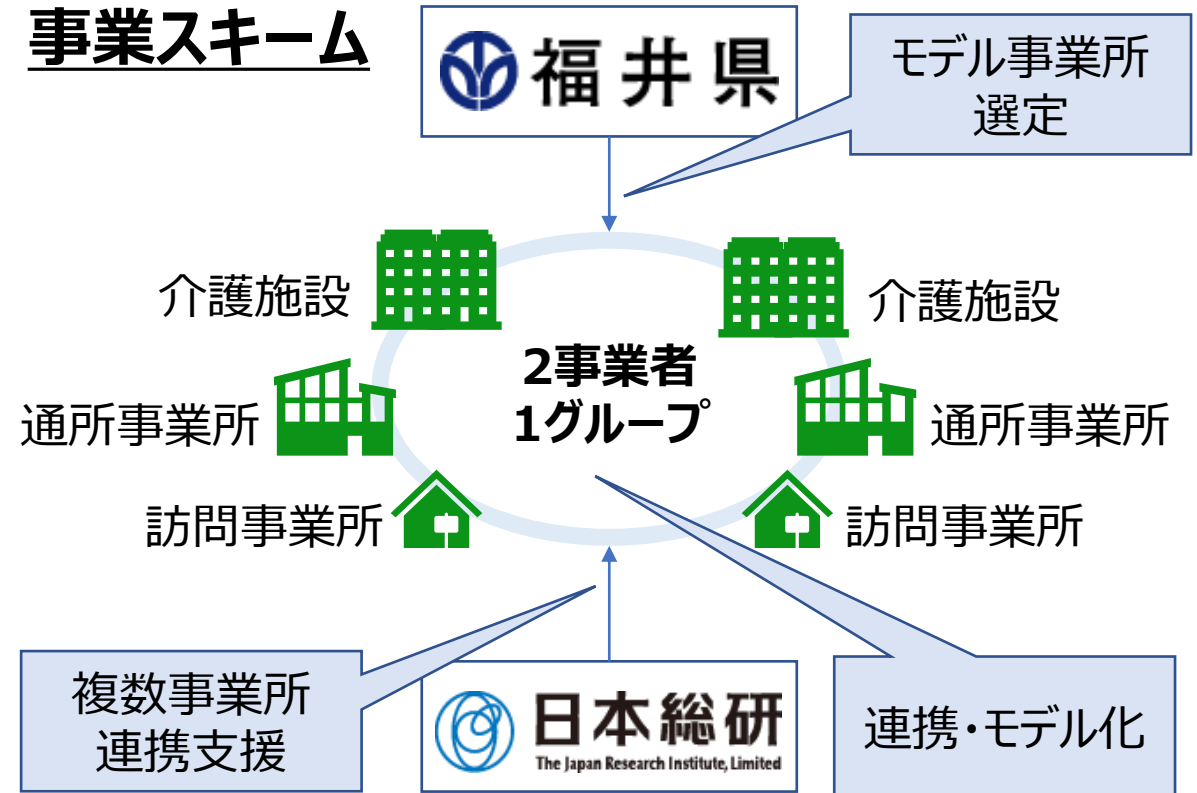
事業スキーム

福井県

モデル事業所選定

介護施設

介護施設

2事業者
1グループ

通所事業所

通所事業所

訪問事業所

訪問事業所

複数事業所連携支援

日本総研
The Japan Research Institute, Limited

連携・モデル化